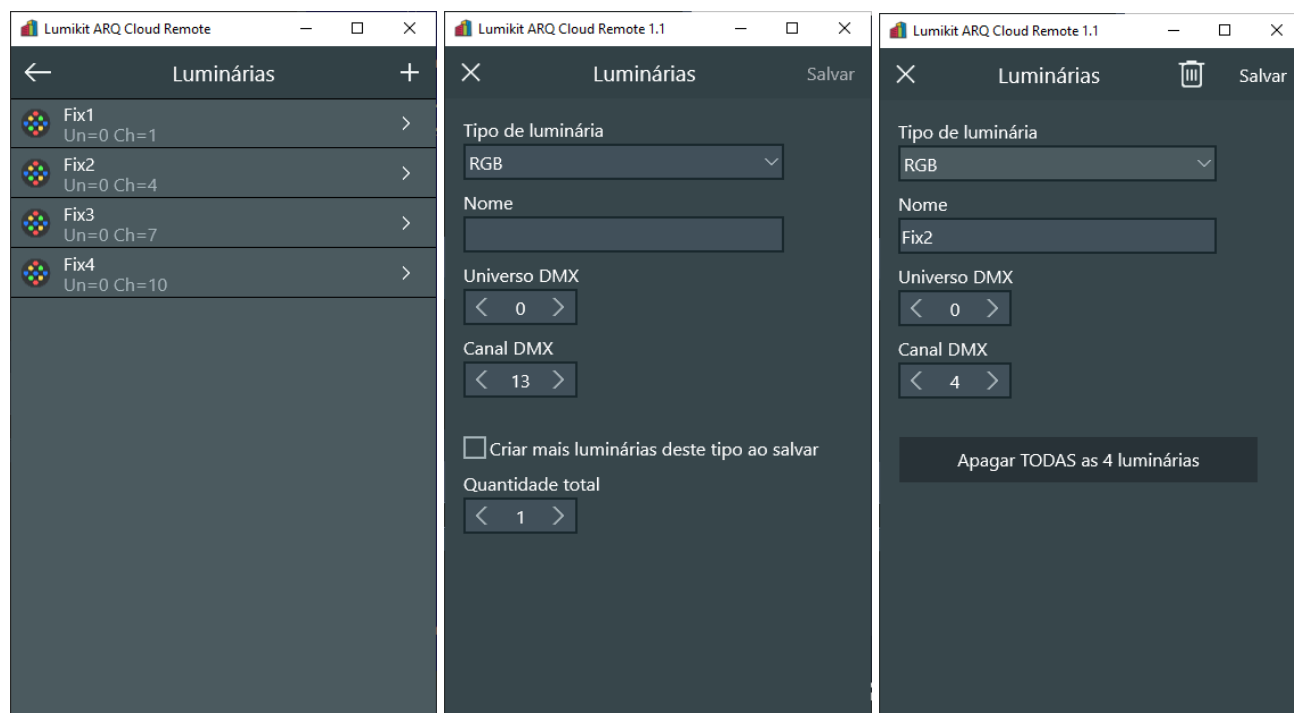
Lumikit ARQ Cloud Remote

Luminárias

Fix1
Un=0 Ch=1

Fix2
Un=0 Ch=4

Fix3
Un=0 Ch=7

Fix4
Un=0 Ch=10

Lumikit ARQ Cloud Remote 1.1

Luminárias

Salvar

Tipo de luminária

RGB

Nome

Universo DMX

0

Canal DMX

13

Criar mais luminárias deste tipo ao salvar

Quantidade total

1

Lumikit ARQ Cloud Remote 1.1

Luminárias

Salvar

Tipo de luminária

RGB

Nome

Fix2

Universo DMX

0

Canal DMX

4

Apagar TODAS as 4 luminárias